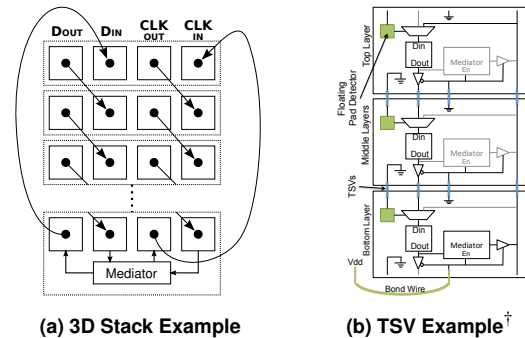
DOUT DIN CLK OUT CLK IN

Mediator

(a) 3D Stack Example

Top Layer
Floating Pad Detector
Din
Dout
Mediator
En
Middle Layers
Din
Dout
Mediator
En
TSVs
Bottom Layer
Din
Dout
Mediator
En
Vdd
Bond Wire

(b) TSV Example$^\dagger$